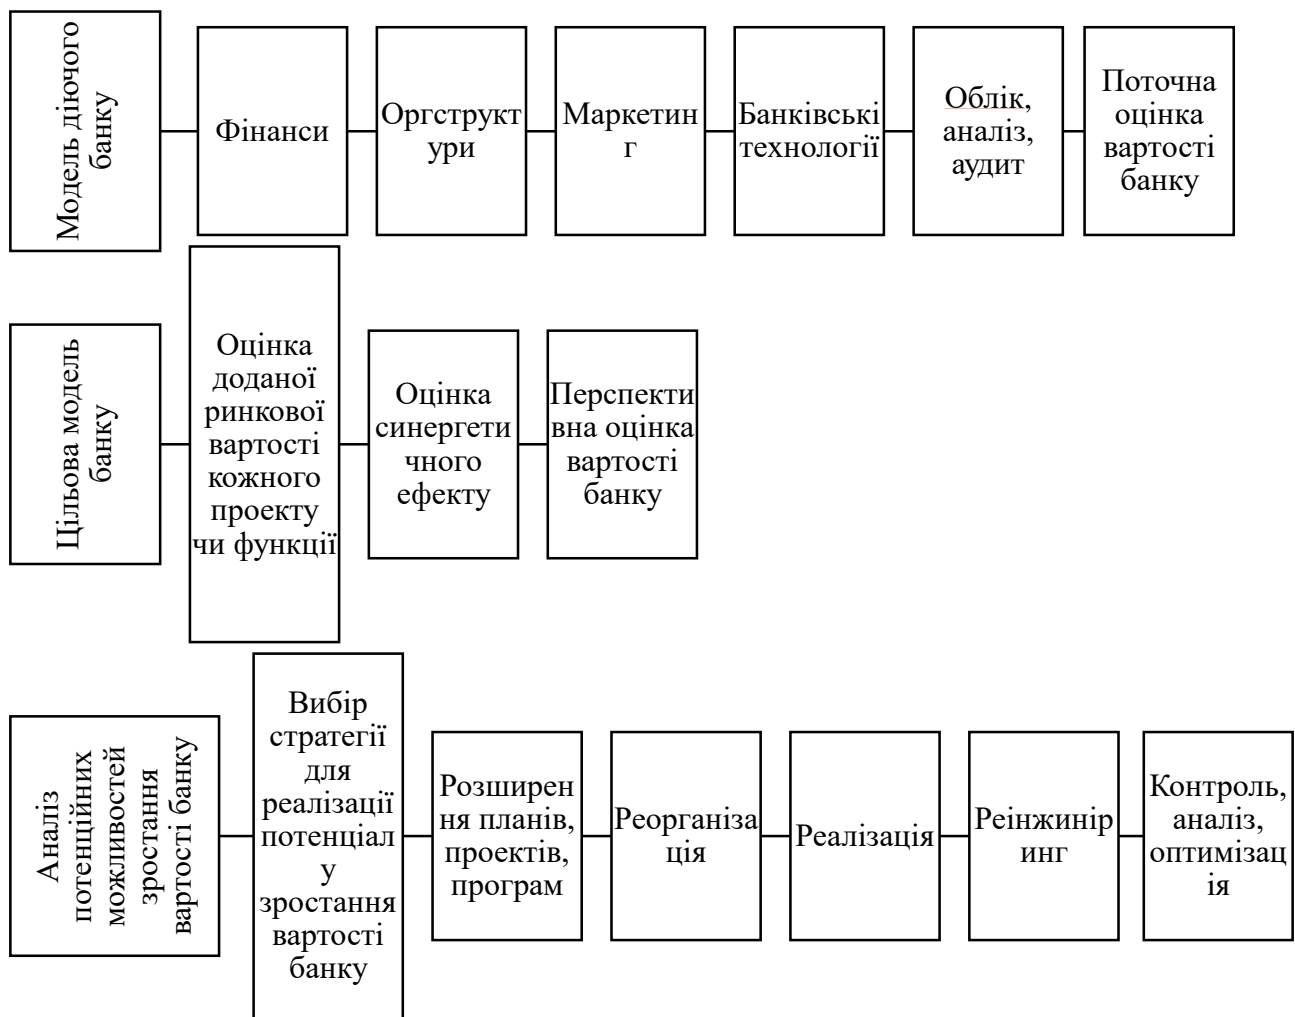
Модель діючого банку

Фінанси

Оргструктури

Маркетинг

Банківські технології

Облік, аналіз, аудит

Поточна оцінка вартості банку

Цільова модель банку

Оцінка доданої ринкової вартості кожного проекту чи функції

Оцінка синергетичного ефекту

Перспективна оцінка вартості банку

Аналіз потенційних можливостей зростання вартості банку

Вибір стратегії для реалізації потенціалу зростання вартості банку

Розширення планів, проектів, програм

Реорганізація

Реалізація

Реінжиниринг

Контроль, аналіз, оптимізація